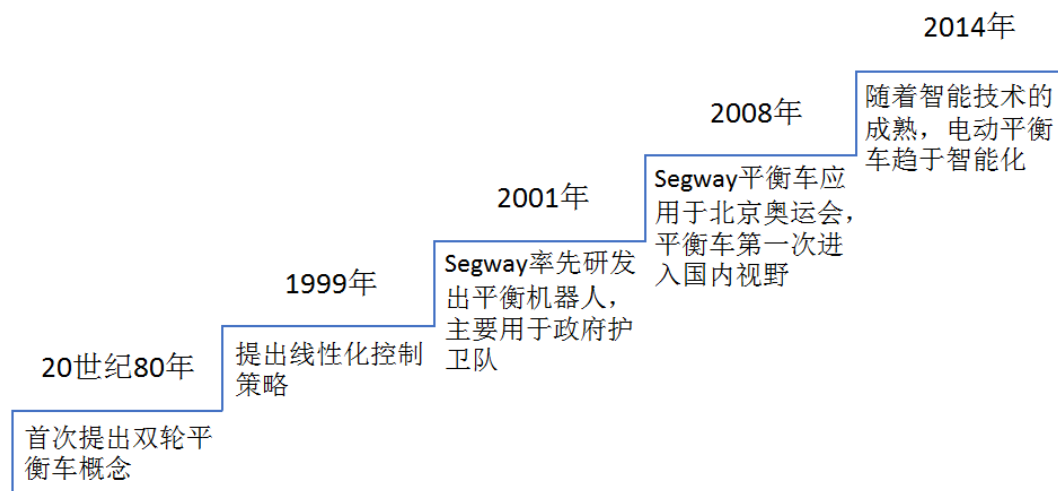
20世纪80年

首次提出双轮平衡车概念

1999年

提出线性化控制策略

2001年

Segway率先研发出平衡机器人，主要用于政府护卫队

2008年

Segway平衡车应用于北京奥运会，平衡车第一次进入国内视野

2014年

随着智能技术的成熟，电动平衡车趋于智能化